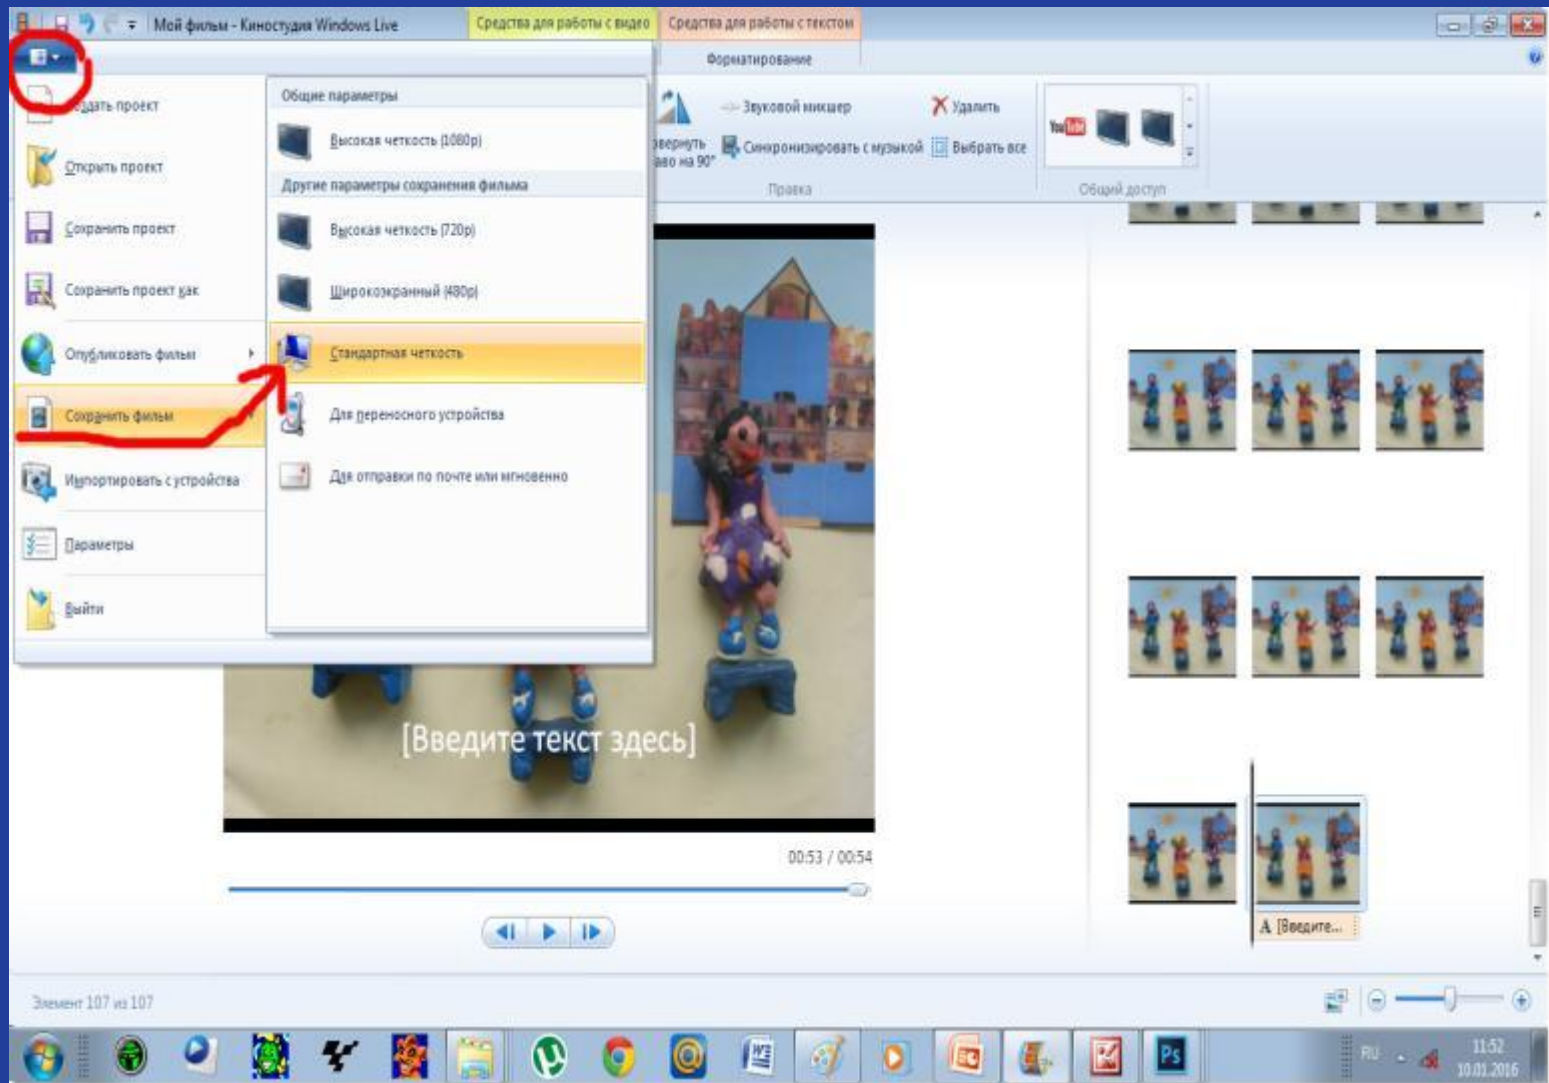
Мой фильм - Киностудия Windows Live

Средства для работы с видео

Средства для работы с текстом

Форматирование

Создать проект

Открыть проект

Сохранить проект

Сохранить проект как

Опубликовать фильм

Сохранить фильм

Импортировать с устройства

Параметры

Выйти

Общие параметры

Высокая четкость (1080p)

Другие параметры сохранения фильма

Высокая четкость (720p)

Широкоэкранный (480p)

Стандартная четкость

Для переносного устройства

Для отправки по почте или мгновенно

Звуковой микшер

Удалить

Синхронизировать с музыкой

Выбрать все

Правка

Общий доступ

[Введите текст здесь]

00:53 / 00:54

A [Введите...

Элемент 107 из 107

RU

11:52

10.01.2016